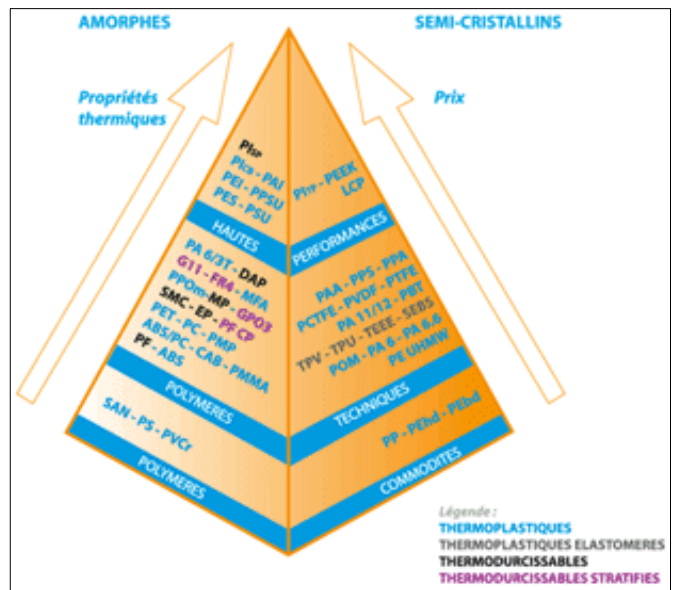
AMORPHES

SEMI-CRISTALLINS

Propriétés thermiques

Prix

PIsp
PIca - PAI
PEI - PPSU
PES - PSU

PItp - PEEK
LCP

HAUTES

PERFORMANCES

PA 6/3T - DAP
G11 - FR4 - MFA
PPOm - MP - GPO3
SMC - EP - PF CP
PET - PC - PMP
ABS/PC - CAB - PMMA
PF - ABS

PAA - PPS - PPA
PCTFE - PVDF - PTFE
PA 11/12 - PBT
TPV - TPU - TEEE - SEBS
POM - PA 6 - PA 6.6
PE UHMW

POLYMERES

TECHNIQUES

SAN - PS - PVCr

PP - PEhd - PEbd

POLYMERES

COMMODITES

Légende :
THERMOPLASTIQUES
THERMOPLASTIQUES ELASTOMERES
THERMODURCISSABLES
THERMODURCISSABLES STRATIFIES